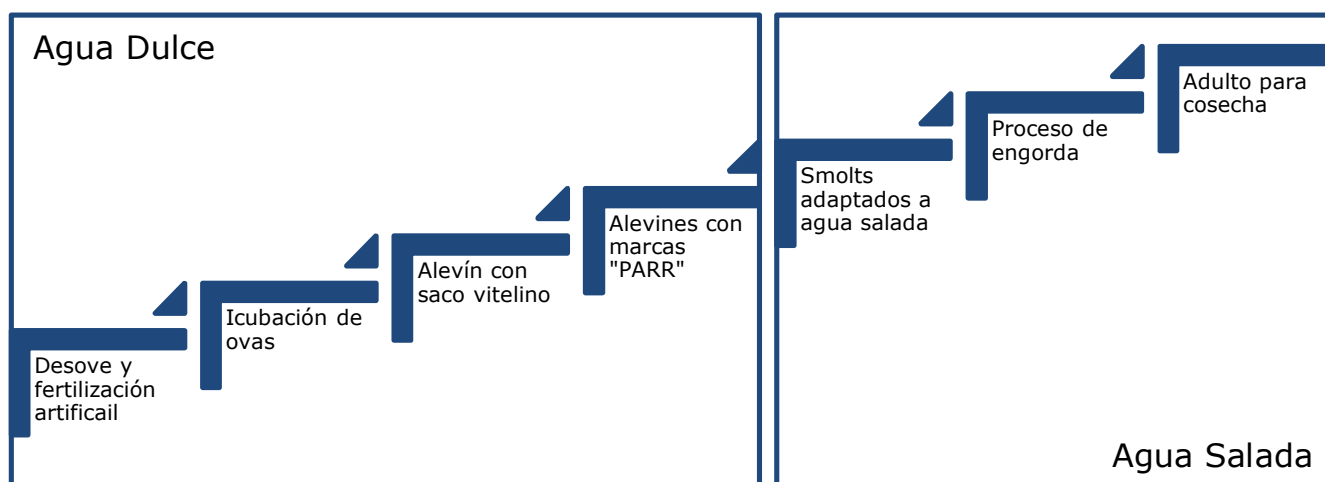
Agua Dulce

Desove y fertilización artificail

Icubación de ovas

Alevín con saco vitelino

Alevines con marcas "PARR"

Smolts adaptados a agua salada

Proceso de engorda

Adulto para cosecha

Agua Salada